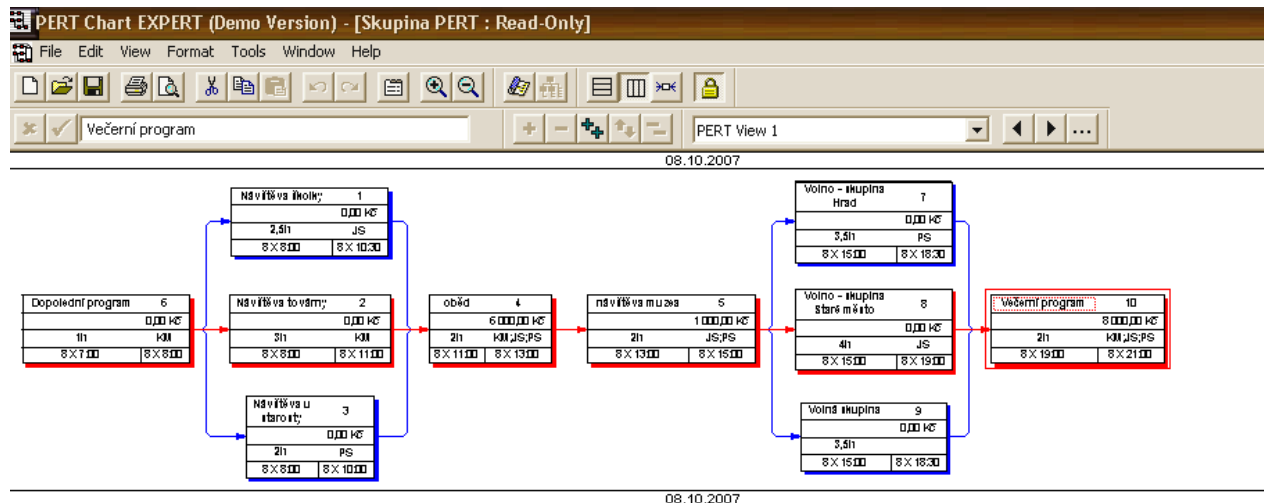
PERT Chart EXPERT (Demo Version) - [Skupina PERT : Read-Only]

File Edit View Format Tools Window Help

Večerní program

PERT View 1

08.10.2007

Návštěva školky 1
0,00 Kč
2,5h JS
8X 8:00 8X 10:30

Dopolední program 6
0,00 Kč
1h KM
8X 7:00 8X 8:00

Návštěva továrny 2
0,00 Kč
3h KM
8X 8:00 8X 11:00

Návštěva u starosty 3
0,00 Kč
2h PS
8X 8:00 8X 10:00

oběd 4
6 000,00 Kč
2h KM;JS;PS
8X 11:00 8X 13:00

návštěva muzea 5
1 000,00 Kč
2h JS;PS
8X 13:00 8X 15:00

Volno - skupina Hrad 7
0,00 Kč
3,5h PS
8X 15:00 8X 18:30

Volno - skupina Staré město 8
0,00 Kč
4h JS
8X 15:00 8X 19:00

Volná skupina 9
0,00 Kč
3,5h
8X 15:00 8X 18:30

Večerní program 10
8 000,00 Kč
2h KM;JS;PS
8X 19:00 8X 21:00

08.10.2007